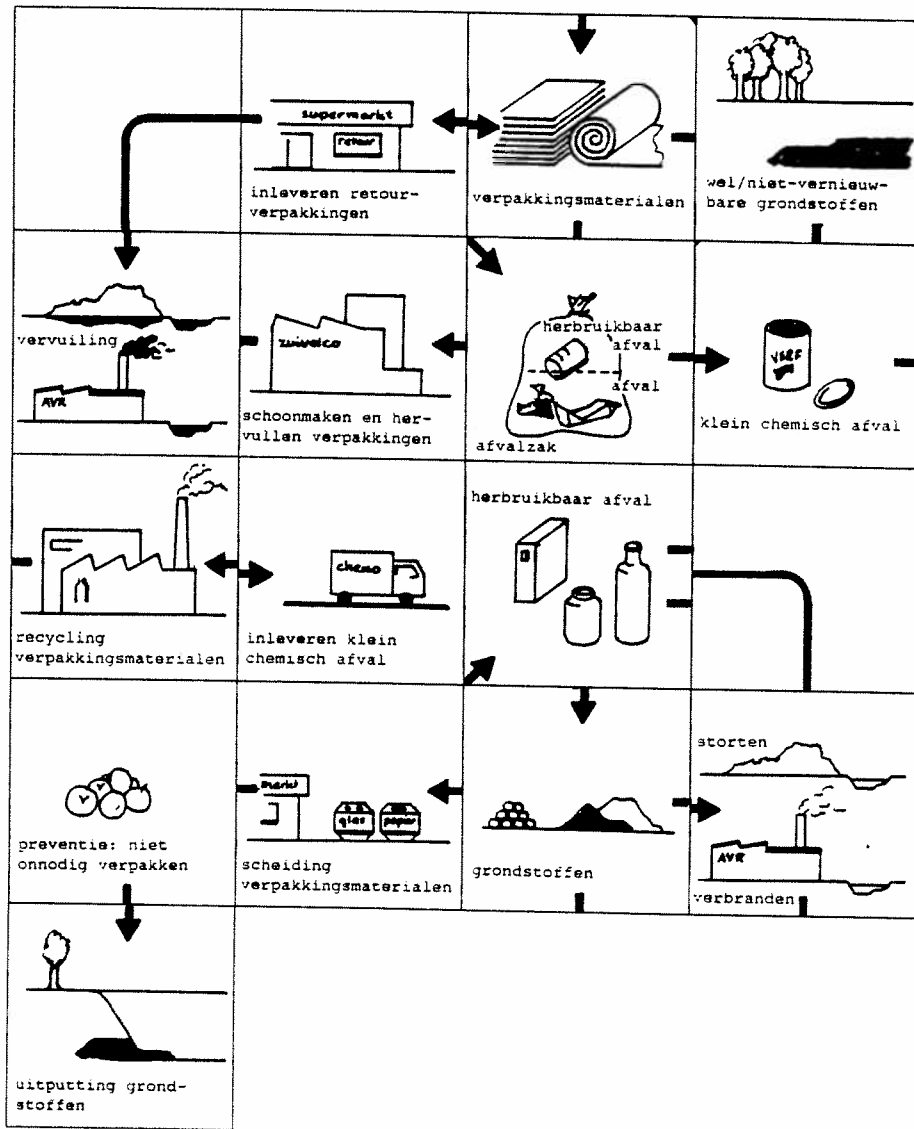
supermarkt
retour
inleveren retourverpakkingen

verpakkingsmaterialen

wel/niet-vernieuwbare grondstoffen

vervuiling
AVR

zuivelco
schoonmaken en hervullen verpakkingen

herbruikbaar afval
afval
afvalzak

VERF
klein chemisch afval

recycling verpakkingsmaterialen

chemo
inleveren klein chemisch afval

herbruikbaar afval

preventie: niet onnodig verpakken

markt
glas
papier
scheiding verpakkingsmaterialen

grondstoffen

storten
AVR
verbranden

uitputting grondstoffen